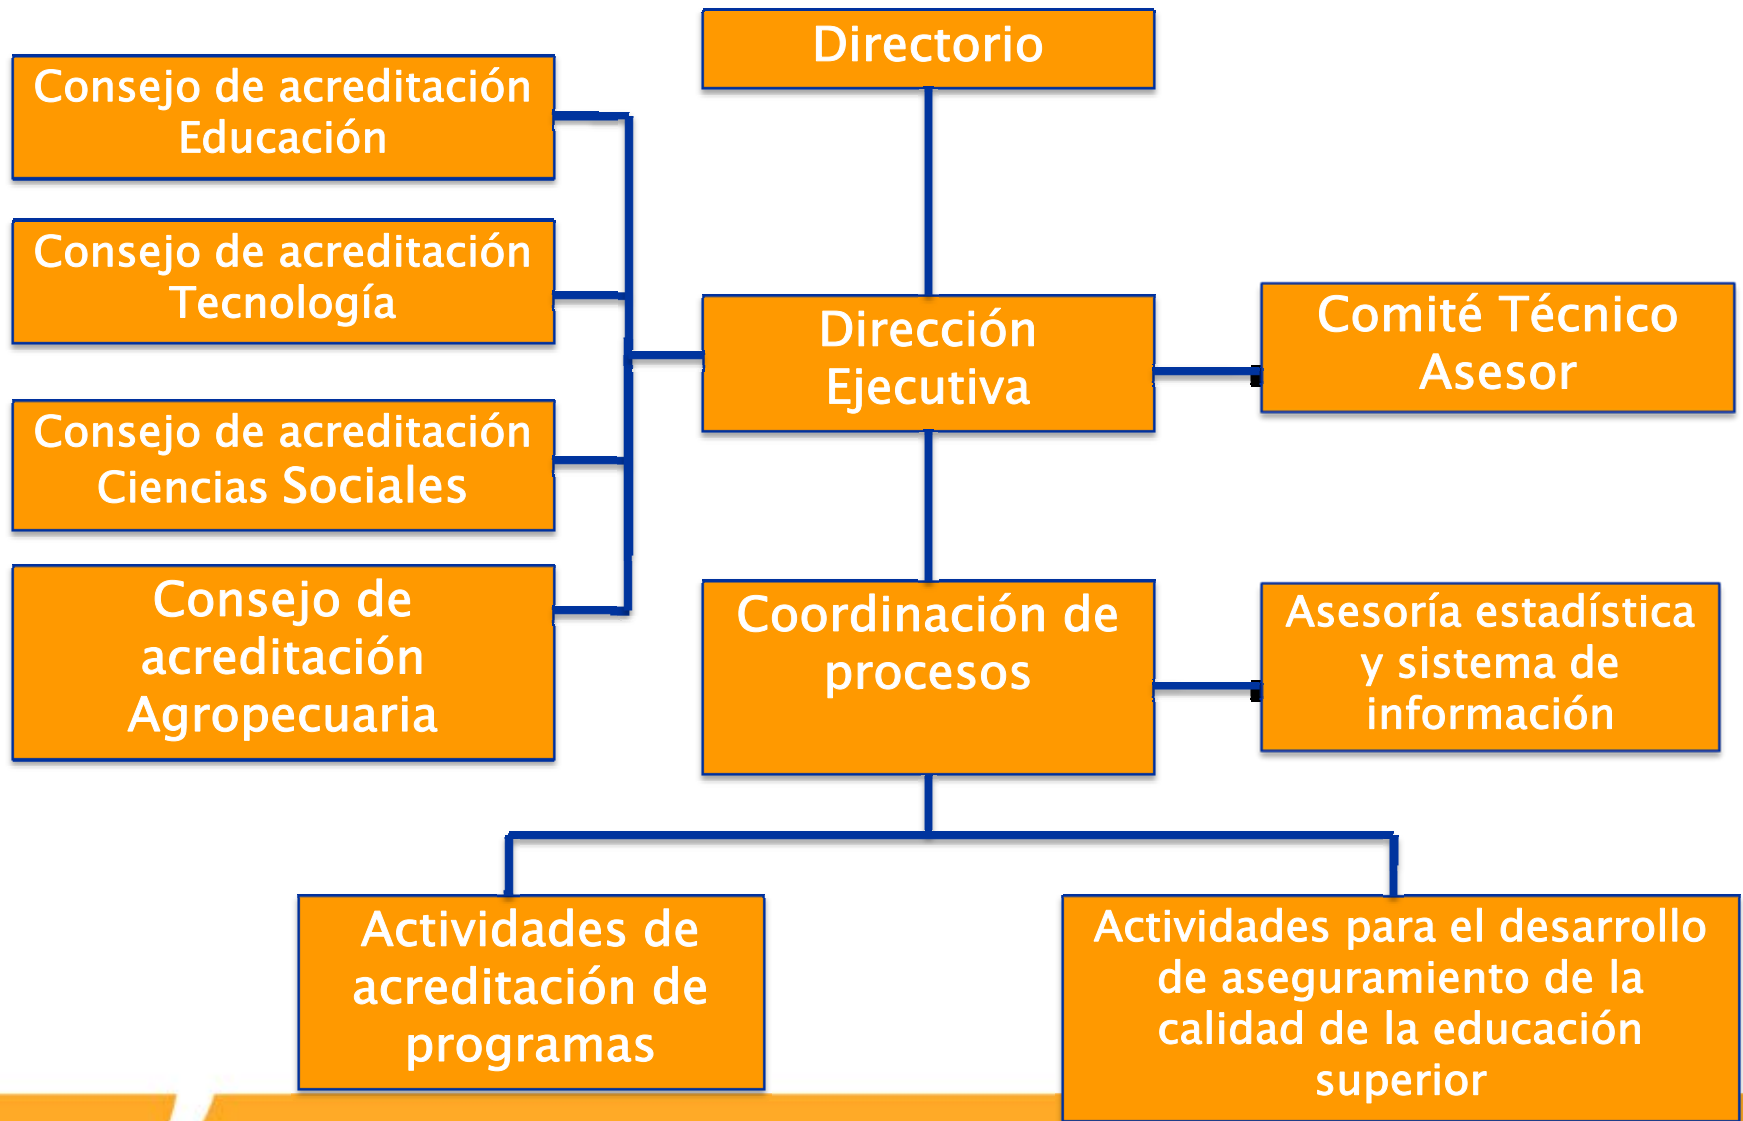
Directorio

Consejo de acreditación Educación

Consejo de acreditación Tecnología

Consejo de acreditación Ciencias Sociales

Consejo de acreditación Agropecuaria

Dirección Ejecutiva

Comité Técnico Asesor

Coordinación de procesos

Asesoría estadística y sistema de información

Actividades de acreditación de programas

Actividades para el desarrollo de aseguramiento de la calidad de la educación superior